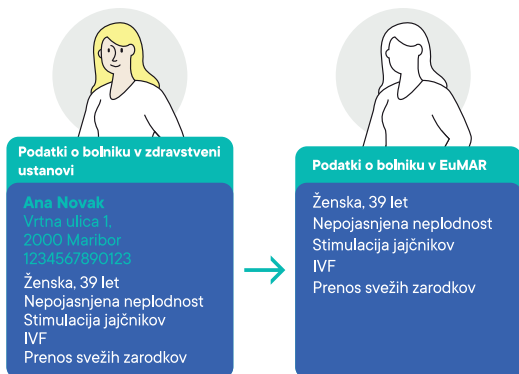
Podatki o bolniku v zdravstveni ustanovi

Ana Novak
Vrtna ulica 1,
2000 Maribor
1234567890123

Ženska, 39 let
Nepojasnjena neplodnost
Stimulacija jajčnikov
IVF
Prenos svežih zarodkov

Podatki o bolniku v EuMAR

Ženska, 39 let
Nepojasnjena neplodnost
Stimulacija jajčnikov
IVF
Prenos svežih zarodkov